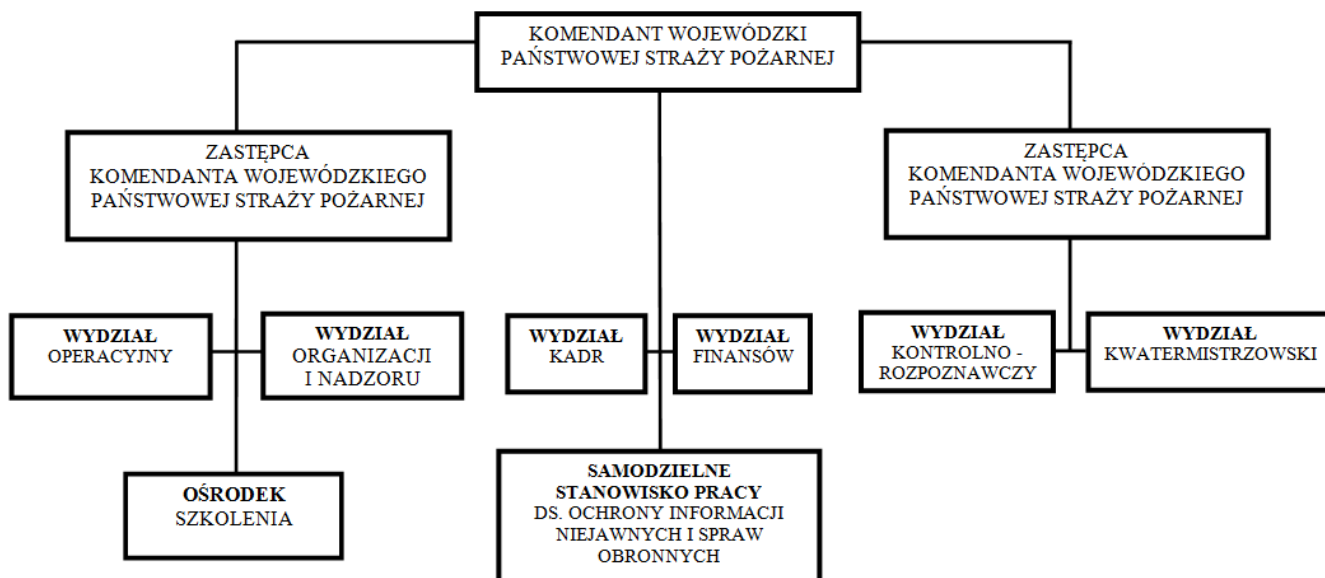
KOMENDANT WOJEWÓDZKI PAŃSTWOWEJ STRAŻY POŻARNEJ

ZASTĘPCA KOMENDANTA WOJEWÓDZKIEGO PAŃSTWOWEJ STRAŻY POŻARNEJ

ZASTĘPCA KOMENDANTA WOJEWÓDZKIEGO PAŃSTWOWEJ STRAŻY POŻARNEJ

WYDZIAŁ OPERACYJNY

WYDZIAŁ ORGANIZACJI I NADZORU

WYDZIAŁ KADR

WYDZIAŁ FINANSÓW

WYDZIAŁ KONTROLNO - ROZPOZNAWCZY

WYDZIAŁ KWATERMISTRZOWSKI

OŚRODEK SZKOLENIA

SAMODZIELNE STANOWISKO PRACY DS. OCHRONY INFORMACJI NIEJAWNYCH I SPRAW OBRONNYCH